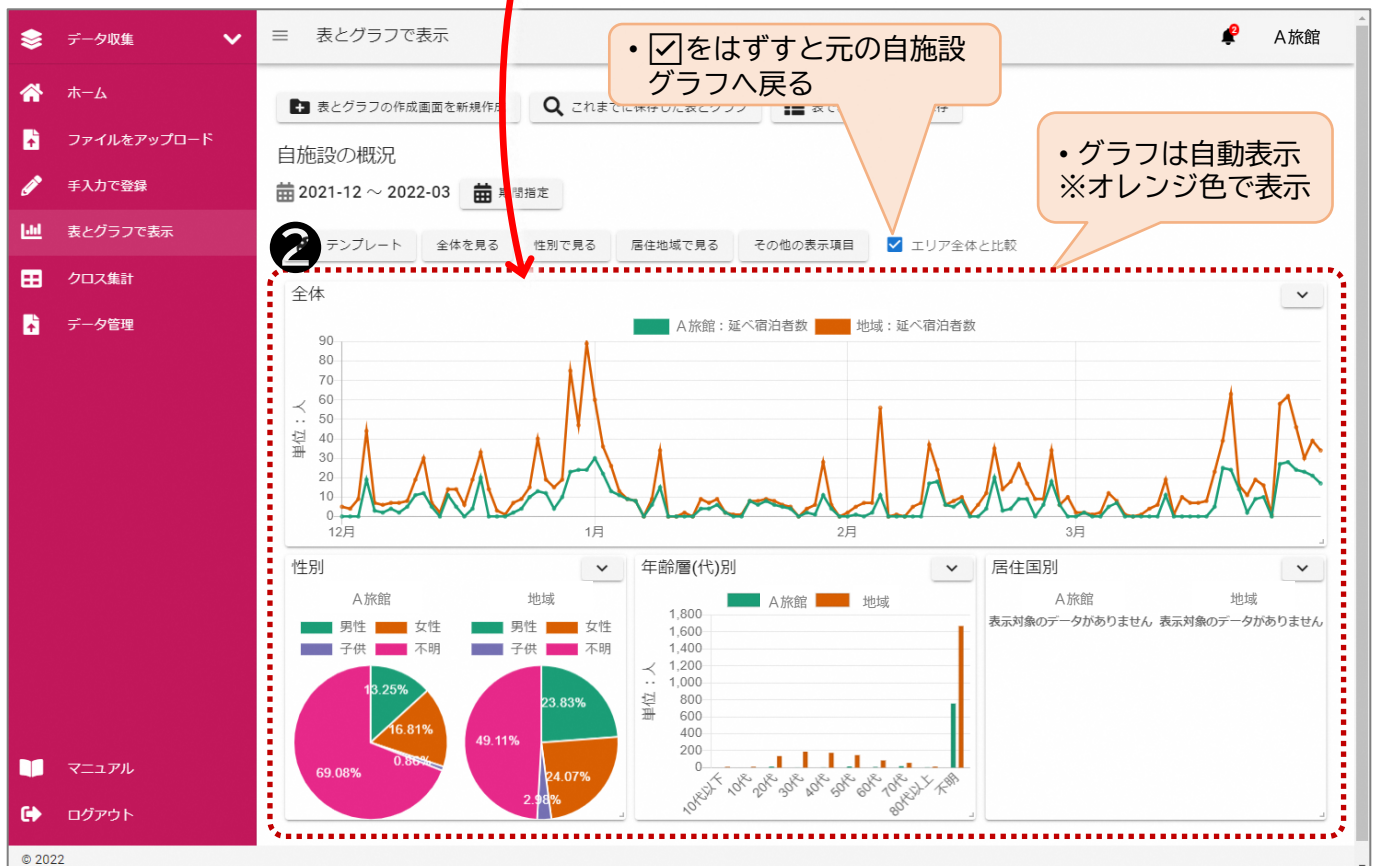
データ収集
ホーム
ファイルをアップロード
手入力で登録
表とグラフで表示
クロス集計
データ管理
マニュアル
ログアウト
© 2022

表とグラフで表示

2

A旅館

• ☑をはずすと元の自施設グラフへ戻る

表とグラフの作成画面を新規作成
これまでに保存した表とグラフ
表で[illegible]存

• グラフは自動表示
※オレンジ色で表示

自施設の概況
2021-12 ～ 2022-03
期間指定

❷
テンプレート
全体を見る
性別で見る
居住地域で見る
その他の表示項目
エリア全体と比較

全体
A旅館：延べ宿泊者数
地域：延べ宿泊者数
単位：人
90
80
70
60
50
40
30
20
10
0
12月
1月
2月
3月

性別
A旅館
男性
女性
子供
不明
13.25%
16.81%
0.86%
69.08%
地域
男性
女性
子供
不明
23.83%
49.11%
24.07%
2.98%

年齢層(代)別
A旅館
地域
単位：人
1,800
1,600
1,400
1,200
1,000
800
600
400
200
0
10代以下
10代
20代
30代
40代
50代
60代
70代
80代以上
不明

居住国別
A旅館
表示対象のデータがありません
地域
表示対象のデータがありません